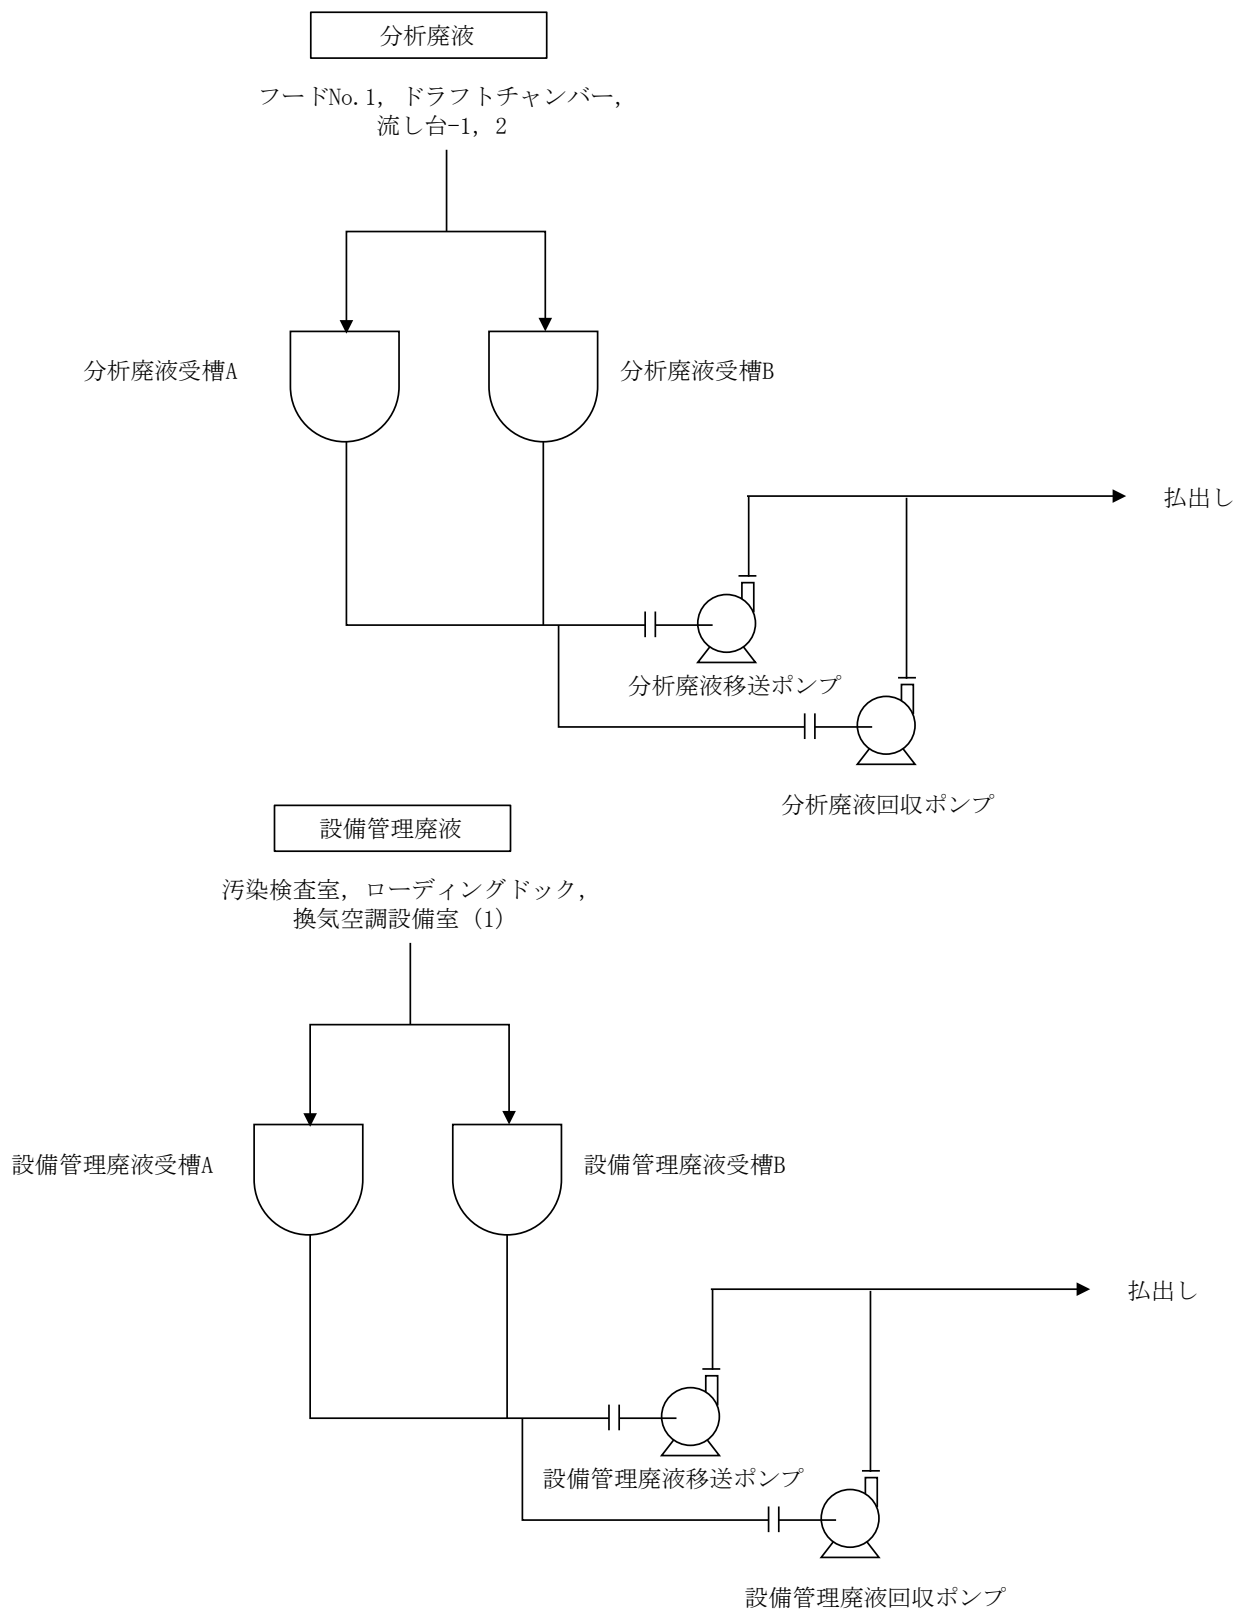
分析廃液

フードNo.1，ドラフトチャンバー，
流し台-1，2

分析廃液受槽A

分析廃液受槽B

払出し

分析廃液移送ポンプ

分析廃液回収ポンプ

設備管理廃液

汚染検査室，ローディングドック，
換気空調設備室（1）

設備管理廃液受槽A

設備管理廃液受槽B

払出し

設備管理廃液移送ポンプ

設備管理廃液回収ポンプ